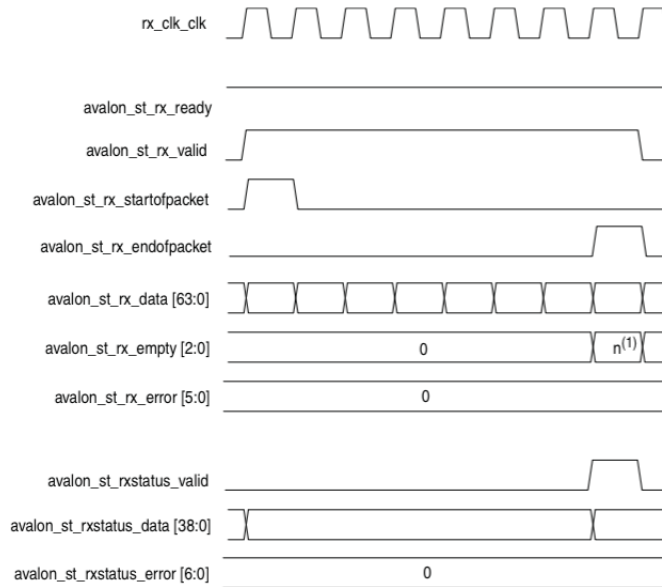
rx_clk_clk

avalon_st_rx_ready

avalon_st_rx_valid

avalon_st_rx_startofpacket

avalon_st_rx_endofpacket

avalon_st_rx_data [63:0]

avalon_st_rx_empty [2:0]

0

$n^{(1)}$

avalon_st_rx_error [5:0]

0

avalon_st_rxstatus_valid

avalon_st_rxstatus_data [38:0]

avalon_st_rxstatus_error [6:0]

0